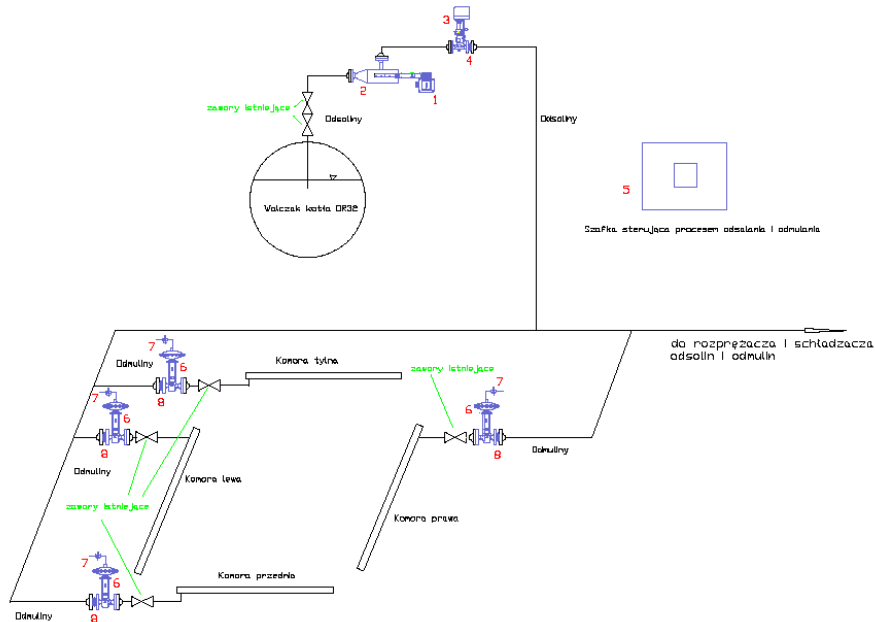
3
4
2
1
zawory istniejące
Odsoliny
Odsoliny
Walczak kotła OR32
5
Szafka sterująca procesem odsalania i odmulania
7
Odmuliny
6
8
Komora tylna
zawory istniejące
7
do rozprężacza i schładzacza odsolin i odmulin
7
6
6
8
8
Odmuliny
Odmuliny
Komora lewa
zawory istniejące
Komora prawa
7
6
Komora przednia
Odmuliny
8